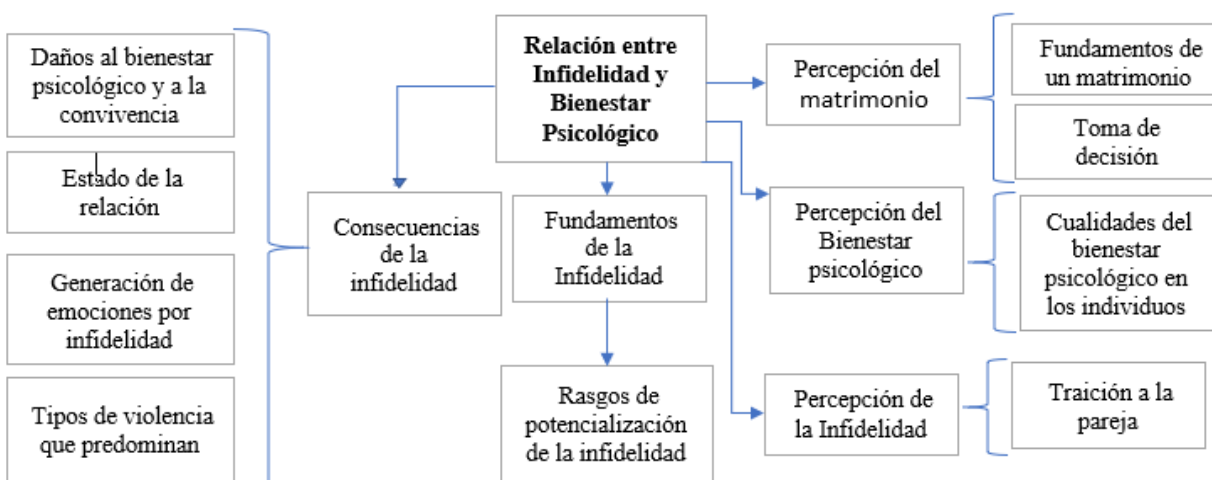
Relación entre Infidelidad y Bienestar Psicológico

Daños al bienestar psicológico y a la convivencia

Estado de la relación

Generación de emociones por infidelidad

Tipos de violencia que predominan

Consecuencias de la infidelidad

Fundamentos de la Infidelidad

Rasgos de potencialización de la infidelidad

Percepción del matrimonio

Fundamentos de un matrimonio

Toma de decisión

Percepción del Bienestar psicológico

Cualidades del bienestar psicológico en los individuos

Percepción de la Infidelidad

Traición a la pareja